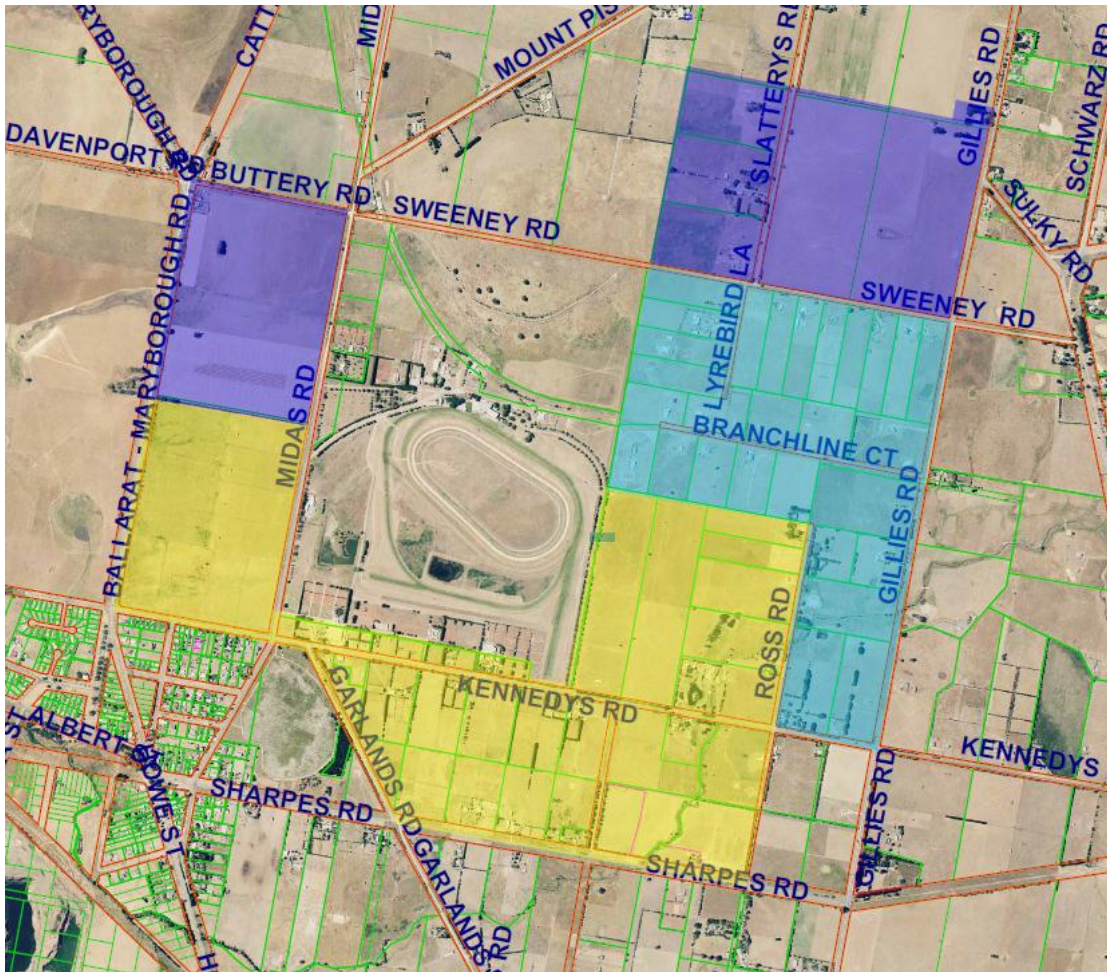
RYBOROUGH RD
CATT
MID
MOUNT PIS
SLATTERYS RD
GILLIES RD
SCHWARZ
DAVENPORT RD
BUTTERY RD
SWEENEY RD
SULKY RD
BALLARAT - MARYBOROUGH RD
LA
SWEENEY RD
LYREBIRD
MIDAS RD
BRANCHLINE CT
GILLIES RD
ROSS RD
KENNEDYS RD
KENNEDYS
ALBERT ST
STOWE ST
SHARPES RD
GARLANDS RD
GARLANDS RD
GILLIES RD
SHARPES RD
H